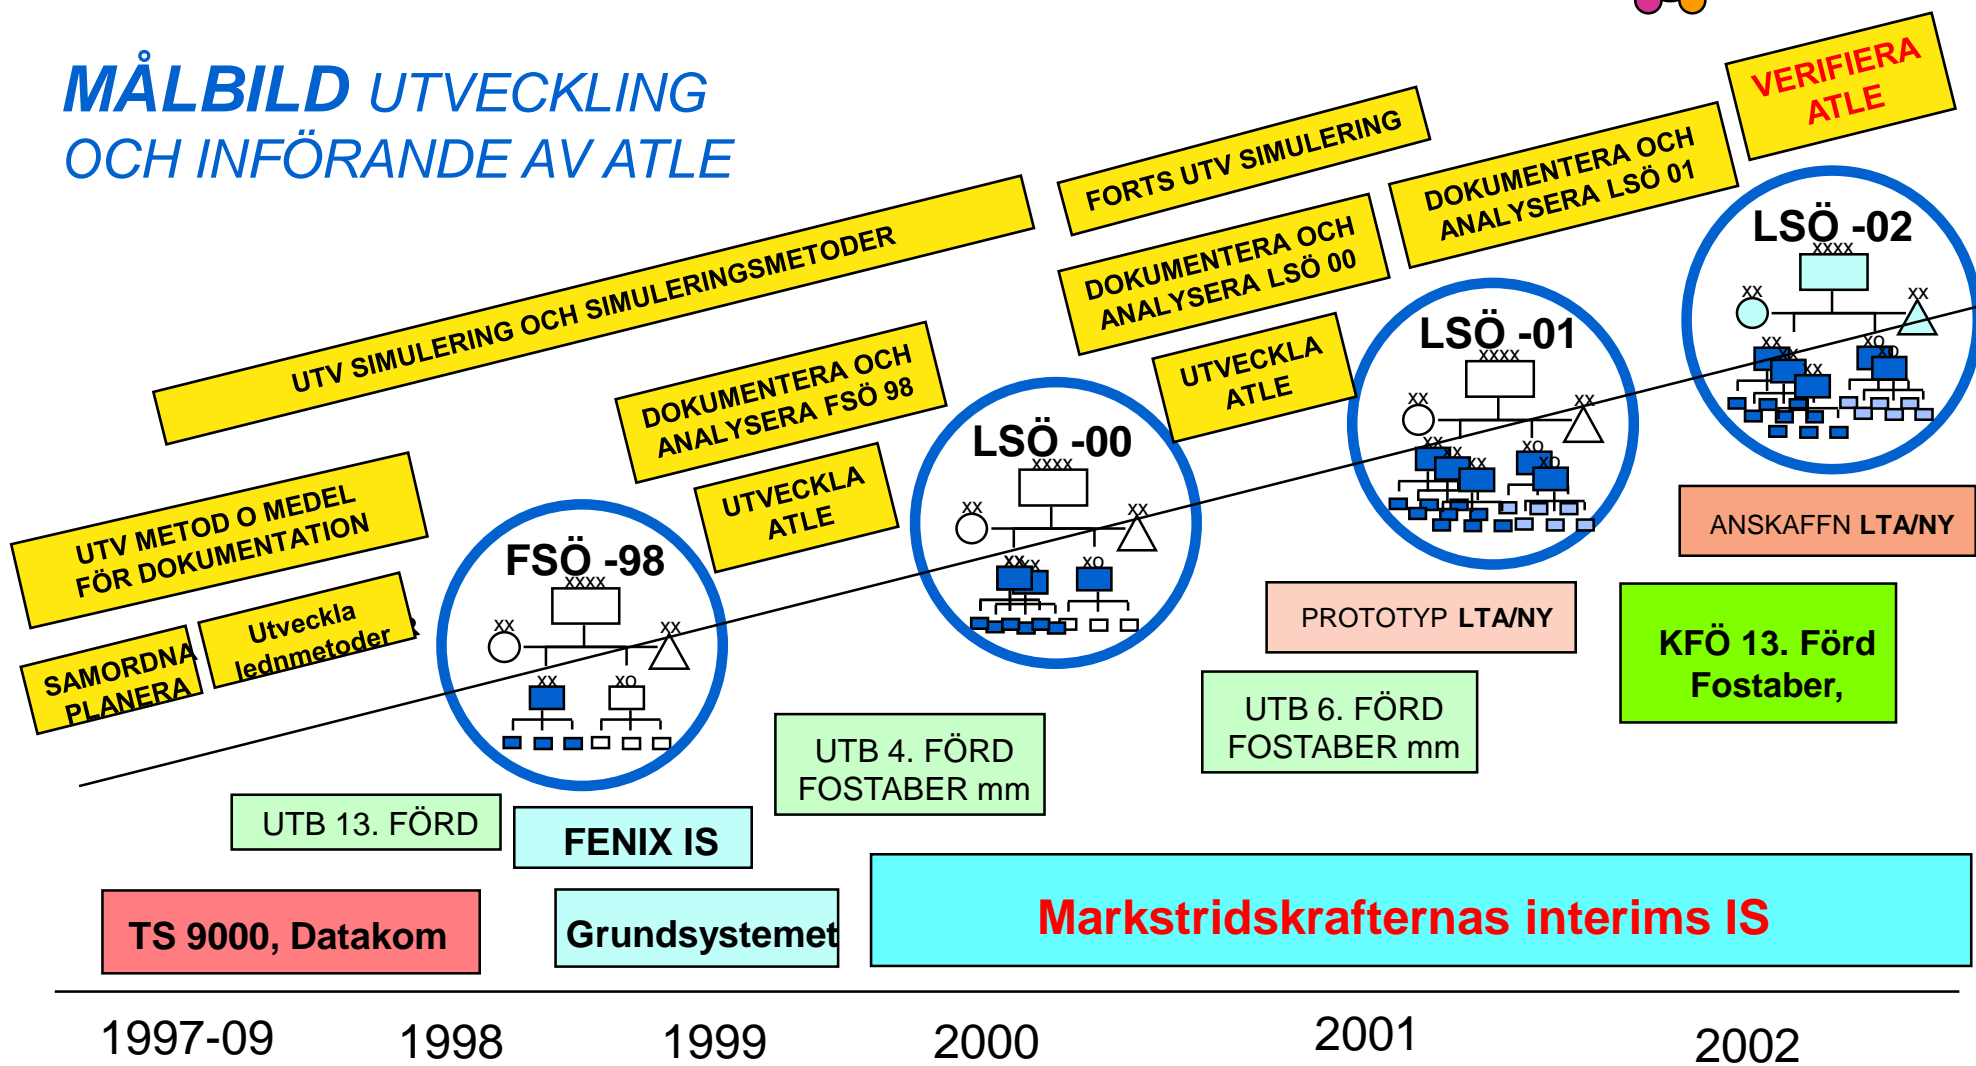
MÅLBILD UTVECKLING OCH INFÖRANDE AV ATLE

VERIFIERA ATLE

FORTS UTV SIMULERING

DOKUMENTERA OCH ANALYSERA LSÖ 01

UTV SIMULERING OCH SIMULERINGSMETODER

DOKUMENTERA OCH ANALYSERA LSÖ 00

LSÖ -02

xxxx

xx

xx

UTVECKLA ATLE

LSÖ -01

xxxx

xx

xx

DOKUMENTERA OCH ANALYSERA FSÖ 98

LSÖ -00

xxxx

xx

xx

UTVECKLA ATLE

UTV METOD O MEDEL FÖR DOKUMENTATION

FSÖ -98

xxxx

xx

xx

xx

xo

Utveckla ledmetoder

SAMORDNA PLANERA

ANSKAFFN LTA/NY

PROTOTYP LTA/NY

KFÖ 13. Förd Fostaber,

UTB 6. FÖRD FOSTABER mm

UTB 4. FÖRD FOSTABER mm

UTB 13. FÖRD

FENIX IS

TS 9000, Datakom

Grundsystemet

Markstridskrafternas interims IS

1997-09

1998

1999

2000

2001

2002